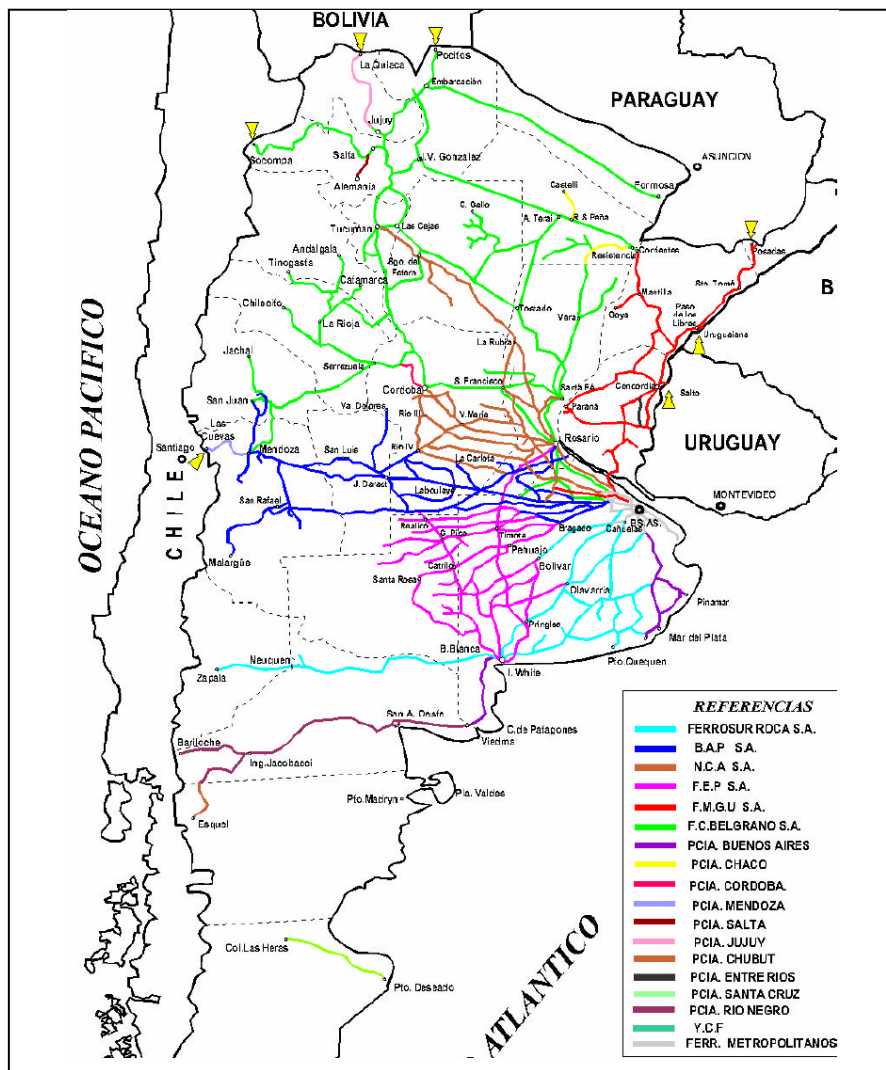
BOLIVIA
PARAGUAY
B
URUGUAY
OCEANO PACIFICO
CHILE
ATLANTICO

La Quiaca
Pocitos
Embarcación
Jujuy
Socompa
Salta
Alemania
J.V. Gonzalez
ASUNCION
Formosa
Castelli
C. Gallo
R. S. Peña
A. Teraí
Tucuman
Las Cejas
Corrientes
Resistencia
Posadas
Andalgala
Tinogasta
Sgo. del Estero
Catamarca
Sto. Tomé
Mastila
Paso de los Libres
Chilecito
La Rioja
Tostado
Vera
Goya
Uruguaiana
Jachal
La Rubia
Serrezuela
Cordoba
S. Francisco
Santa FE
Parana
Concordia
Salto
San Juan
Va. Dolores
Rio III
V. Maria
Rio IV
Rosario
Las Cuevas
Santiago
Mendoza
San Luis
La Carlota
J. Darast
Laboulaye
MONTEVIDEO
San Rafael
BS. AS.
Realico
Bragado
Cañuelas
C. Pico
Timote
Pehuajo
Malargüe
Catrilo
Santa Rosa
Bolivar
Olavarria
Pinamar
Pringles
Mar del Plata
B.Blanca
Pto. Quequen
Neuquen
Zapala
I. White
San A. Oeste
C.de Patagones
Viedma
Bariloche
Ing.Jacobacci
Pto.Madryn
Pta. Valdes
Esquel
Col.Las Heras
Pto. Deseado

REFERENCIAS
FERROSUR ROCA S.A.
B.A.P S.A.
N.C.A S.A.
F.E.P S.A.
F.M.G.U S.A.
F.C.BELGRANO S.A.
PCIA. BUENOS AIRES
PCIA. CHACO
PCIA. CORDOBA.
PCIA. MENDOZA
PCIA. SALTA
PCIA. JUJUY
PCIA. CHUBUT
PCIA. ENTRE RIOS
PCIA. SANTA CRUZ
PCIA. RIO NEGRO
Y.C.F
FERR. METROPOLITANOS